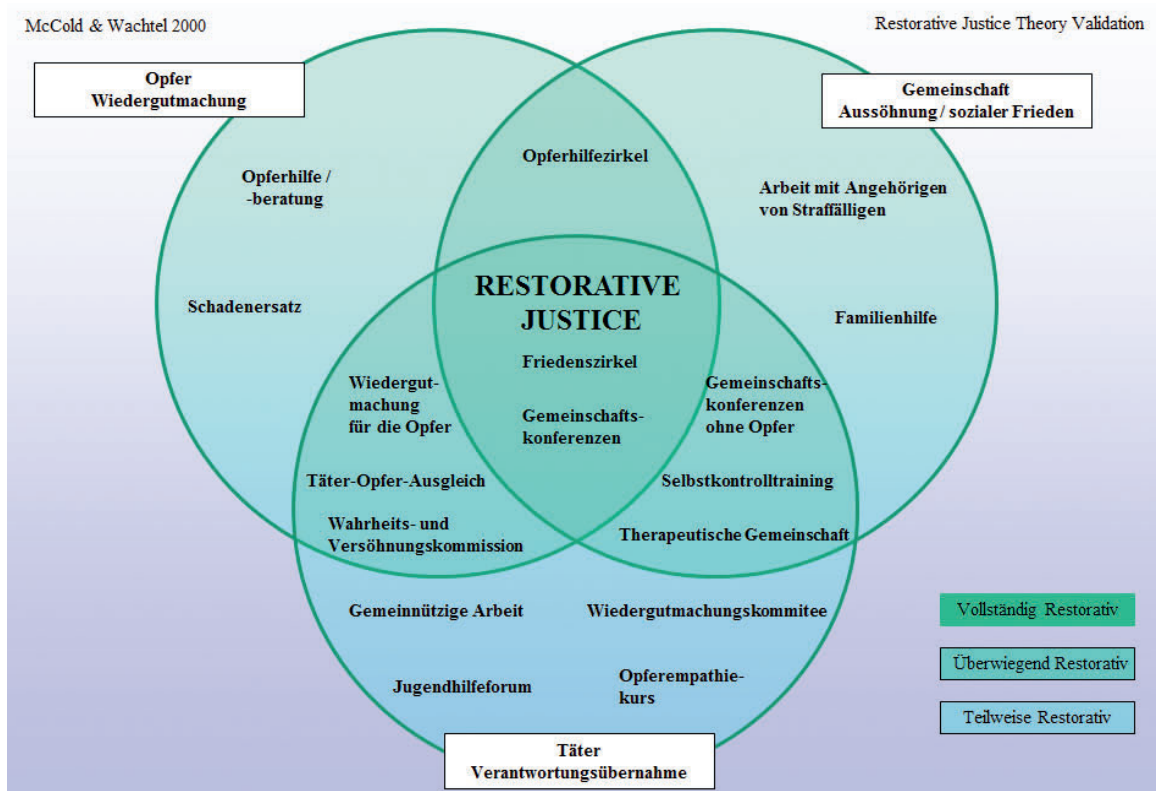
McCold & Wachtel 2000

Restorative Justice Theory Validation

Opfer
Wiedergutmachung

Gemeinschaft
Aussöhnung / sozialer Frieden

Opferhilfezirkel

Opferhilfe / -beratung

Arbeit mit Angehörigen von Straffälligen

Schadenersatz

RESTORATIVE JUSTICE

Familienhilfe

Friedenszirkel

Wiedergutmachung für die Opfer

Gemeinschaftskonferenzen

Gemeinschaftskonferenzen ohne Opfer

Täter-Opfer-Ausgleich

Selbstkontrolltraining

Wahrheits- und Versöhnungskommission

Therapeutische Gemeinschaft

Gemeinnützige Arbeit

Wiedergutmachungskommitee

Vollständig Restorativ

Überwiegend Restorativ

Jugendhilfeforum

Opferempathiekurs

Teilweise Restorativ

Täter
Verantwortungsübernahme